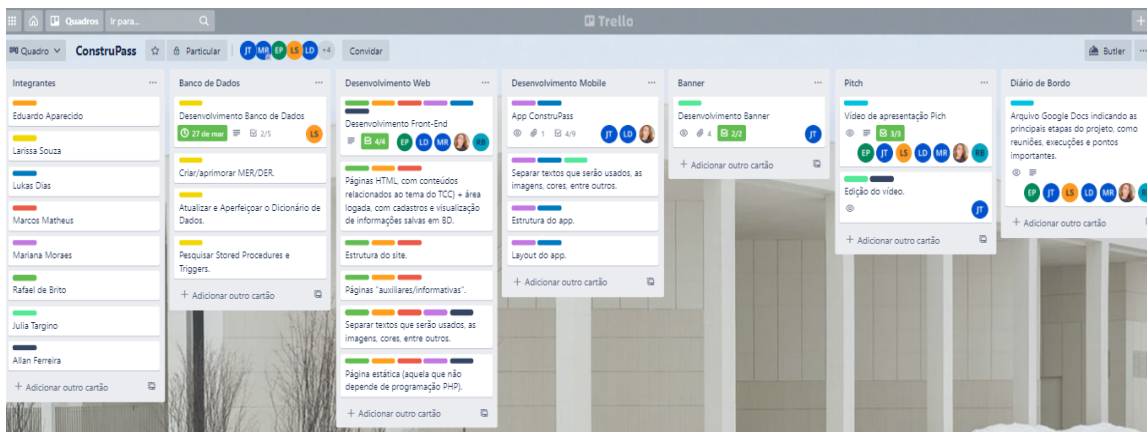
Quadros Ir para...

Trello

Quadro ConstruPass Particular JT MR EP LS LD +4 Convidar

Butler ...

Integrantes ...

Eduardo Aparecido

Larissa Souza

Lukas Dias

Marcos Matheus

Mariana Moraes

Rafael de Brito

Julia Targino

Allan Ferreira

+ Adicionar outro cartão

Banco de Dados ...

Desenvolvimento Banco de Dados
27 de mar 2/5 LS

Criar/aprimorar MER/DER.

Atualizar e Aperfeiçoar o Dicionário de Dados.

Pesquisar Stored Procedures e Triggers.

+ Adicionar outro cartão

Desenvolvimento Web ...

Desenvolvimento Front-End
4/4 EP LD MR RB

Páginas HTML com conteúdos relacionados ao tema do TCC) + área logada, com cadastros e visualização de informações salvas em BD.

Estrutura do site.

Páginas "auxiliares/informativas".

Separar textos que serão usados, as imagens, cores, entre outros.

Página estática (aquela que não depende de programação PHP).

+ Adicionar outro cartão

Desenvolvimento Mobile ...

App ConstruPass
1 4/9 JT LD

Separar textos que serão usados, as imagens, cores, entre outros.

Estrutura do app.

Layout do app.

+ Adicionar outro cartão

Banner ...

Desenvolvimento Banner
4 2/2 JT

+ Adicionar outro cartão

Pitch ...

Vídeo de apresentação Pich
3/3
EP JT LS LD MR RB

Edição do vídeo.
JT

+ Adicionar outro cartão

Diário de Bordo

Arquivo Google Docs indicando as principais etapas do projeto, como reuniões, execuções e pontos importantes.
EP JT LS LD MR

+ Adicionar outro cartão